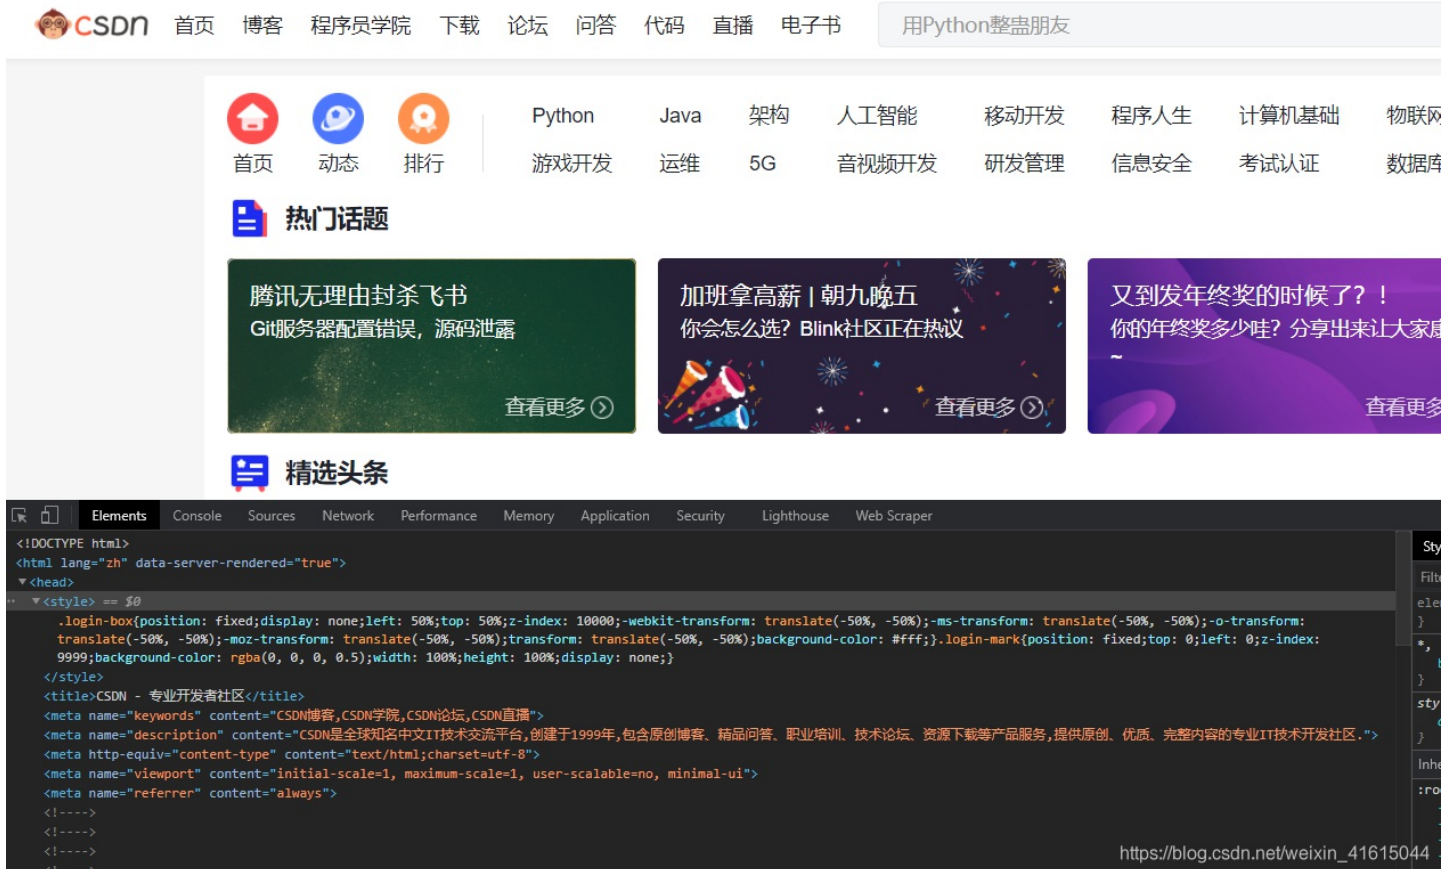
CSDN 首页 博客 程序员学院 下载 论坛 问答 代码 直播 电子书 用Python整蛊朋友

首页 动态 排行 Python Java 架构 人工智能 移动开发 程序人生 计算机基础 物联网 游戏开发 运维 5G 音视频开发 研发管理 信息安全 考试认证 数据库

热门话题

腾讯无理由封杀飞书
Git服务器配置错误，源码泄露
查看更多

加班拿高薪 | 朝九晚五
你会怎么选？Blink社区正在热议
查看更多

又到发年终奖的时候了？！
你的年终奖多少哇？分享出来让大家
~
查看更多

精选头条

Elements Console Sources Network Performance Memory Application Security Lighthouse Web Scraper

<!DOCTYPE html>
<html lang="zh" data-server-rendered="true">
▼<head>
▼<style> == $0
.login-box{position: fixed;display: none;left: 50%;top: 50%;z-index: 10000;-webkit-transform: translate(-50%, -50%);-ms-transform: translate(-50%, -50%);-o-transform: translate(-50%, -50%);-moz-transform: translate(-50%, -50%);transform: translate(-50%, -50%);background-color: #fff;}.login-mark{position: fixed;top: 0;left: 0;z-index: 9999;background-color: rgba(0, 0, 0, 0.5);width: 100%;height: 100%;display: none;}
</style>
<title>CSDN - 专业开发者社区</title>
<meta name="keywords" content="CSDN博客,CSDN学院,CSDN论坛,CSDN直播">
<meta name="description" content="CSDN是全球知名中文IT技术交流平台,创建于1999年,包含原创博客、精品问答、职业培训、技术论坛、资源下载等产品服务,提供原创、优质、完整内容的专业IT技术开发社区.">
<meta http-equiv="content-type" content="text/html;charset=utf-8">
<meta name="viewport" content="initial-scale=1, maximum-scale=1, user-scalable=no, minimal-ui">
<meta name="referrer" content="always">
<!---->
<!---->
<!---->

Sty Filt ele } *, } sty } Inhe :ro

https://blog.csdn.net/weixin_41615044